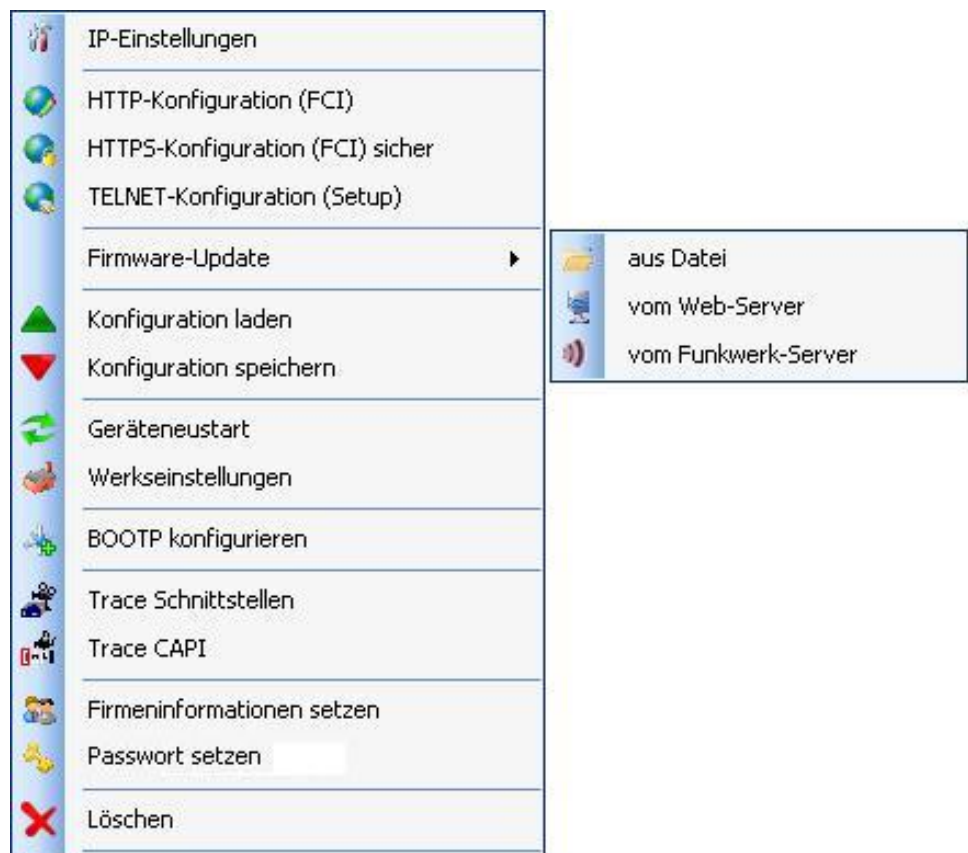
IP-Einstellungen

HTTP-Konfiguration (FCI)
HTTPS-Konfiguration (FCI) sicher
TELNET-Konfiguration (Setup)

Firmware-Update

aus Datei
vom Web-Server
vom Funkwerk-Server

Konfiguration laden
Konfiguration speichern

Geräteneustart
Werkseinstellungen

BOOTP konfigurieren

Trace Schnittstellen
Trace CAPI

Firmeninformationen setzen
Passwort setzen

Löschen